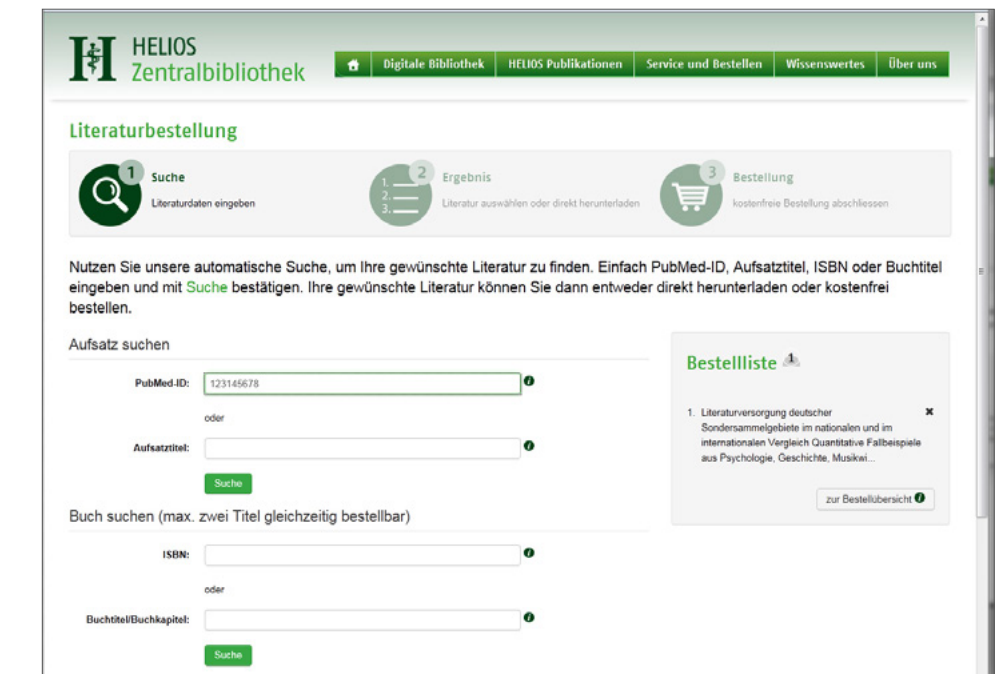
HELIOS
Zentralbibliothek

Digitale Bibliothek | HELIOS Publikationen | Service und Bestellen | Wissenswertes | Über uns

Literaturbestellung

1 Suche
Literaturdaten eingeben

2 Ergebnis
Literatur auswählen oder direkt herunterladen

3 Bestellung
kostenfreie Bestellung abschliessen

Nutzen Sie unsere automatische Suche, um Ihre gewünschte Literatur zu finden. Einfach PubMed-ID, Aufsatztitel, ISBN oder Buchtitel eingeben und mit Suche bestätigen. Ihre gewünschte Literatur können Sie dann entweder direkt herunterladen oder kostenfrei bestellen.

Aufsatz suchen

PubMed-ID: 123145678

oder

Aufsatztitel:

Suche

Buch suchen (max. zwei Titel gleichzeitig bestellbar)

ISBN:

oder

Buchtitel/Buchkapitel:

Suche

Bestellliste 1

1. Literaturversorgung deutscher Sondersammelgebiete im nationalen und im internationalen Vergleich Quantitative Fallbeispiele aus Psychologie, Geschichte, Musikwi...

zur Bestellübersicht